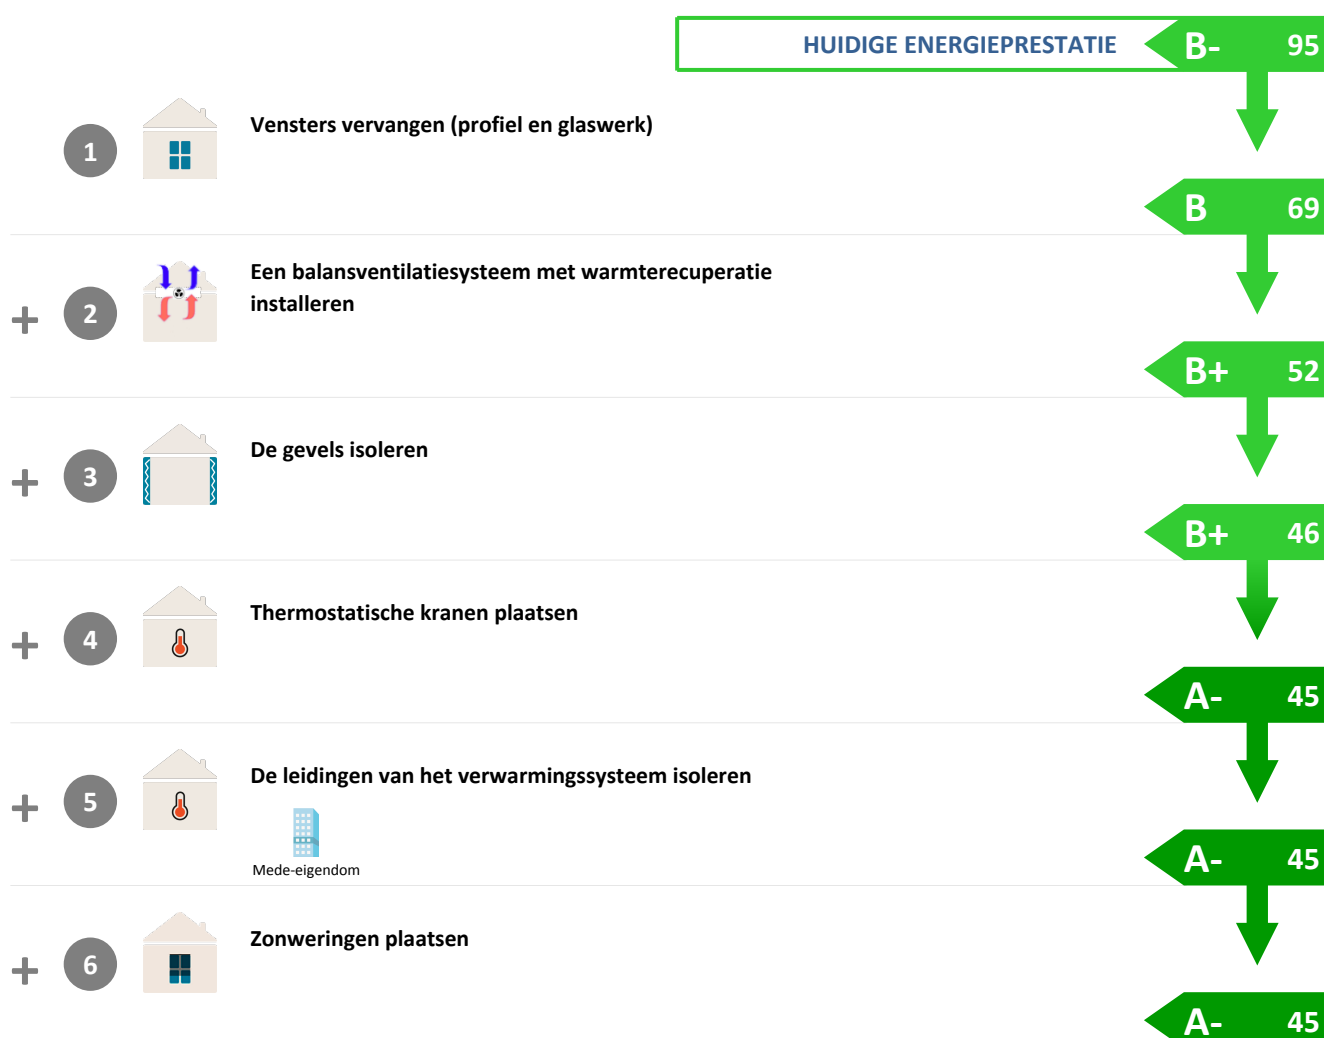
HUIDIGE ENERGIEPRESTATIE B- 95

1 Vensters vervangen (profiel en glaswerk)

B 69

+ 2 Een balansventilatiesysteem met warmterecuperatie installeren

B+ 52

+ 3 De gevels isoleren

B+ 46

+ 4 Thermostatische kranen plaatsen

A- 45

+ 5 De leidingen van het verwarmingssysteem isoleren

Mede-eigendom

A- 45

+ 6 Zonweringen plaatsen

A- 45